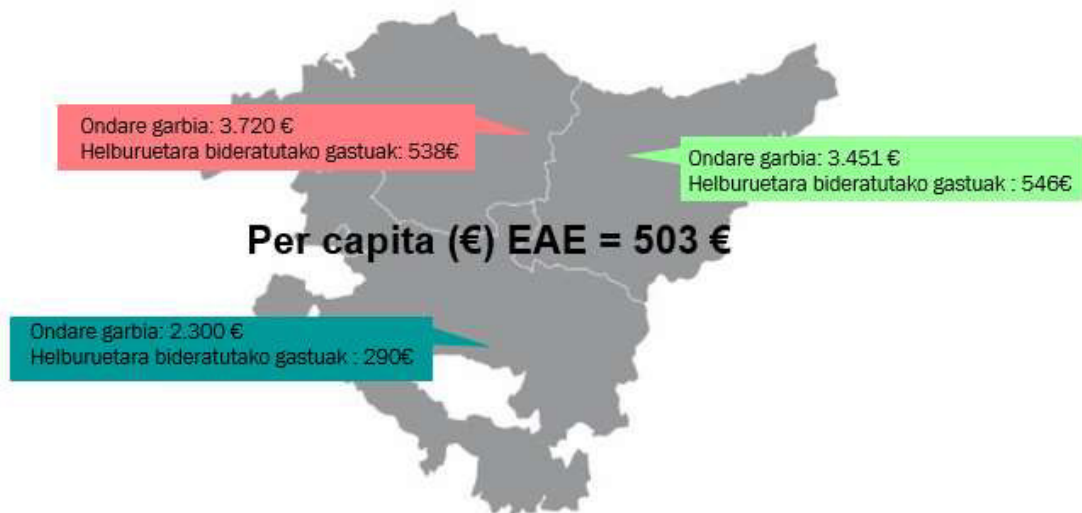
Ondare garbia: 3.720 €
Helburuetara bideratutako gastuak: 538€

Ondare garbia: 3.451 €
Helburuetara bideratutako gastuak : 546€

Per capita (€) EAE = 503 €

Ondare garbia: 2.300 €
Helburuetara bideratutako gastuak : 290€